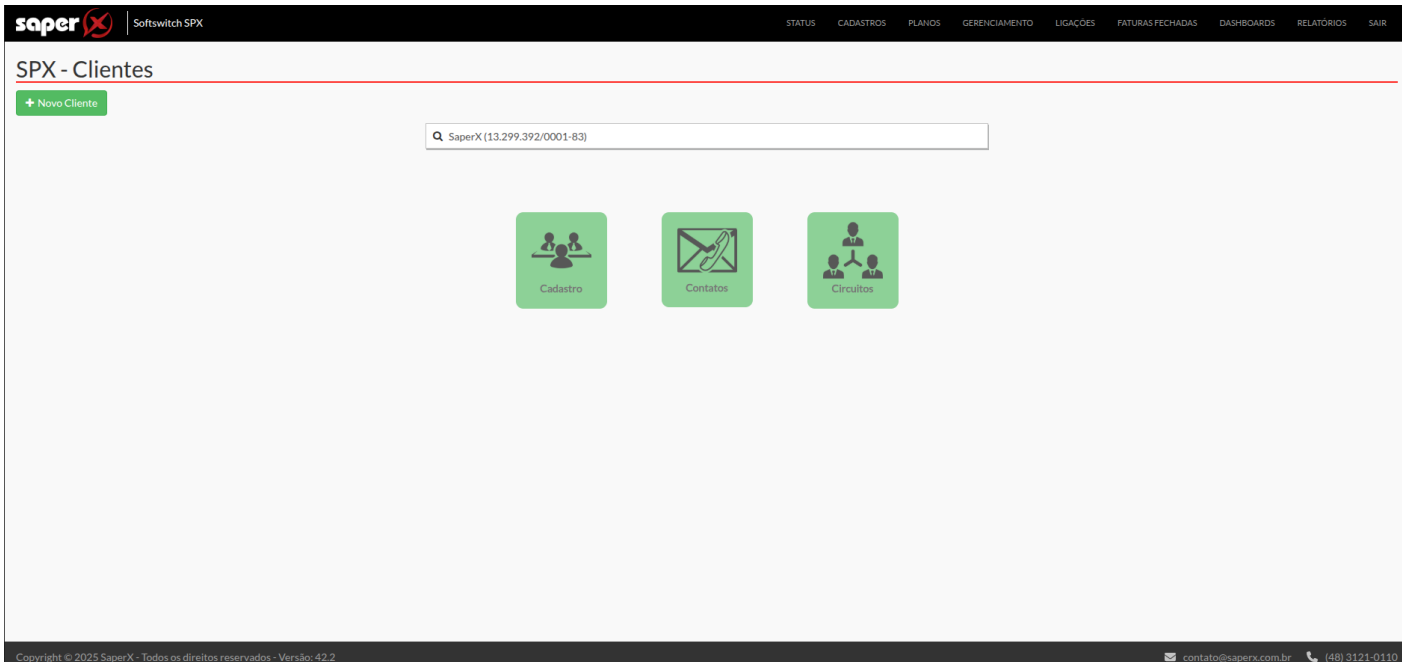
saperX | Softswitch SPX

STATUS CADASTROS PLANOS GERENCIAMENTO LIGAÇÕES FATURAS FECHADAS DASHBOARDS RELATÓRIOS SAIR

SPX - Clientes

+ Novo Cliente

SaperX (13.299.392/0001-83)

Cadastro

Contatos

Circuitos

Copyright © 2025 SaperX - Todos os direitos reservados - Versão: 42.2

contato@saperx.com.br (48) 3121-0110